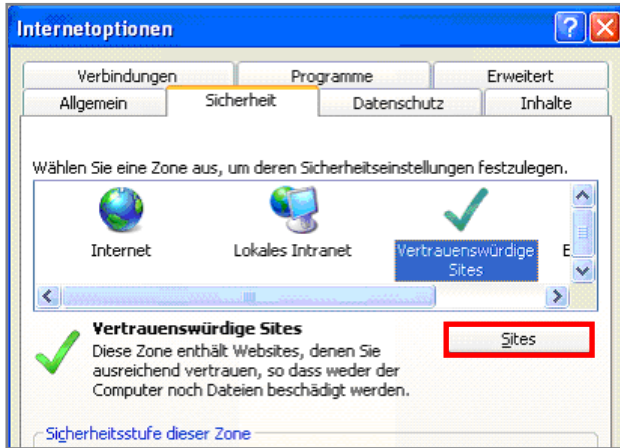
Internetoptionen

Verbindungen
Programme
Erweitert
Allgemein
Sicherheit
Datenschutz
Inhalte

Wählen Sie eine Zone aus, um deren Sicherheitseinstellungen festzulegen.

Internet
Lokales Intranet
Vertrauenswürdige Sites
E

Vertrauenswürdige Sites
Diese Zone enthält Websites, denen Sie ausreichend vertrauen, so dass weder der Computer noch Dateien beschädigt werden.

Sites

Sicherheitsstufe dieser Zone